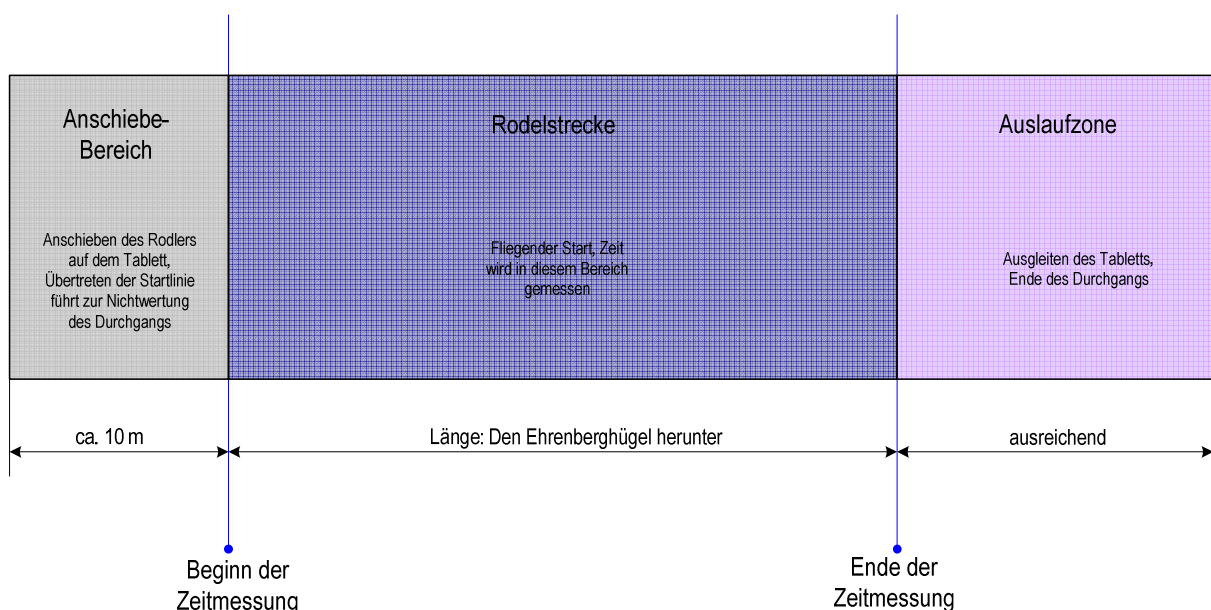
Anschiebe-Bereich

Anschieben des Rodlers auf dem Tablett, Übertreten der Startlinie führt zur Nichtwertung des Durchgangs

Rodelstrecke

Fliegender Start, Zeit wird in diesem Bereich gemessen

Auslaufzone

Ausgleiten des Tabletts, Ende des Durchgangs

ca. 10 m

Länge: Den Ehrenberghügel herunter

ausreichend

Beginn der Zeitmessung

Ende der Zeitmessung